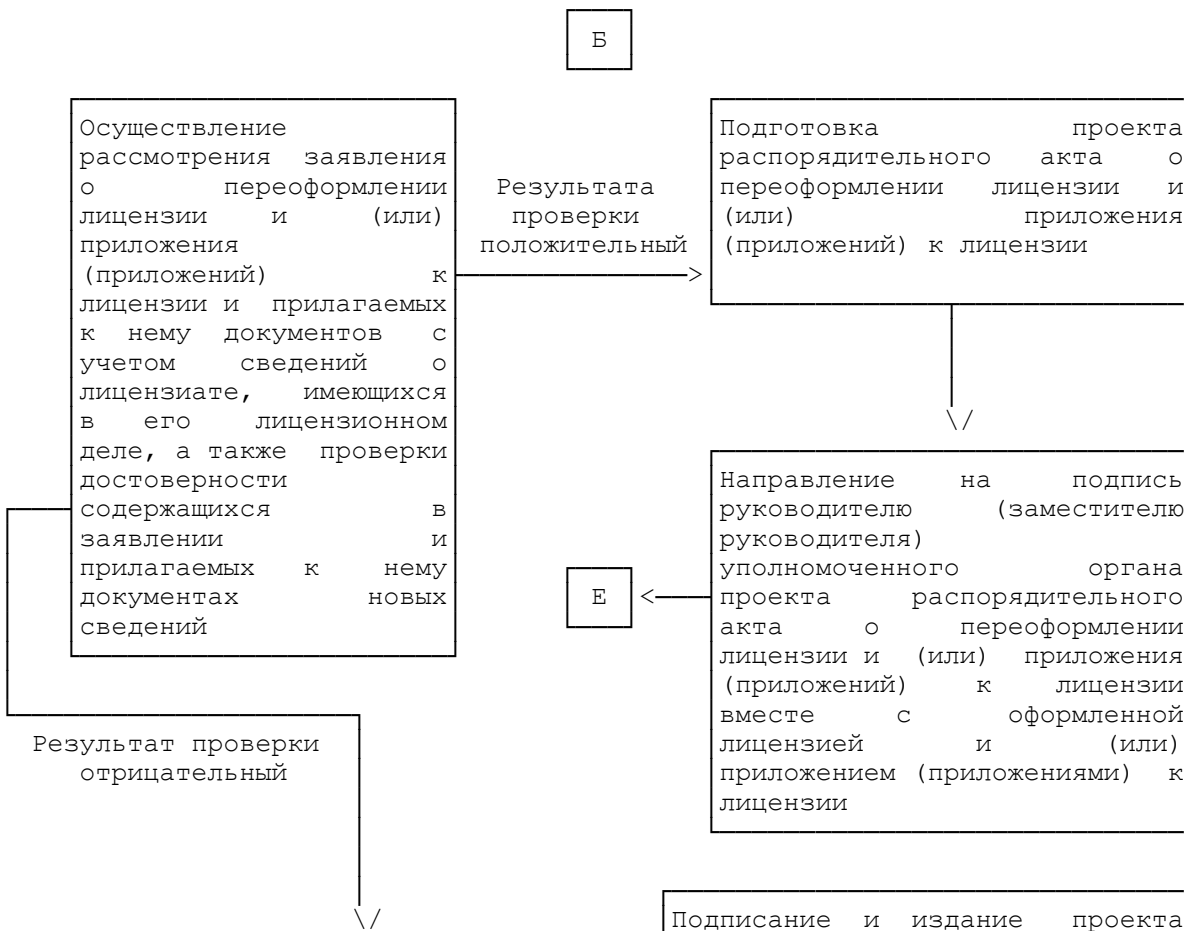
Б

Осуществление рассмотрения заявления о переоформлении лицензии и (или) приложения (приложений) к лицензии и прилагаемых к нему документов с учетом сведений о лицензиате, имеющихся в его лицензионном деле, а также проверки достоверности содержащихся в заявлении и прилагаемых к нему документах новых сведений

Результата проверки положительный

Подготовка проекта распорядительного акта о переоформлении лицензии и (или) приложения (приложений) к лицензии

\/

Направление на подпись руководителю (заместителю руководителя) уполномоченного органа проекта распорядительного акта о переоформлении лицензии и (или) приложения (приложений) к лицензии вместе с оформленной лицензией и (или) приложением (приложениями) к лицензии

Е

Результат проверки отрицательный

\/

Подписание и издание проекта